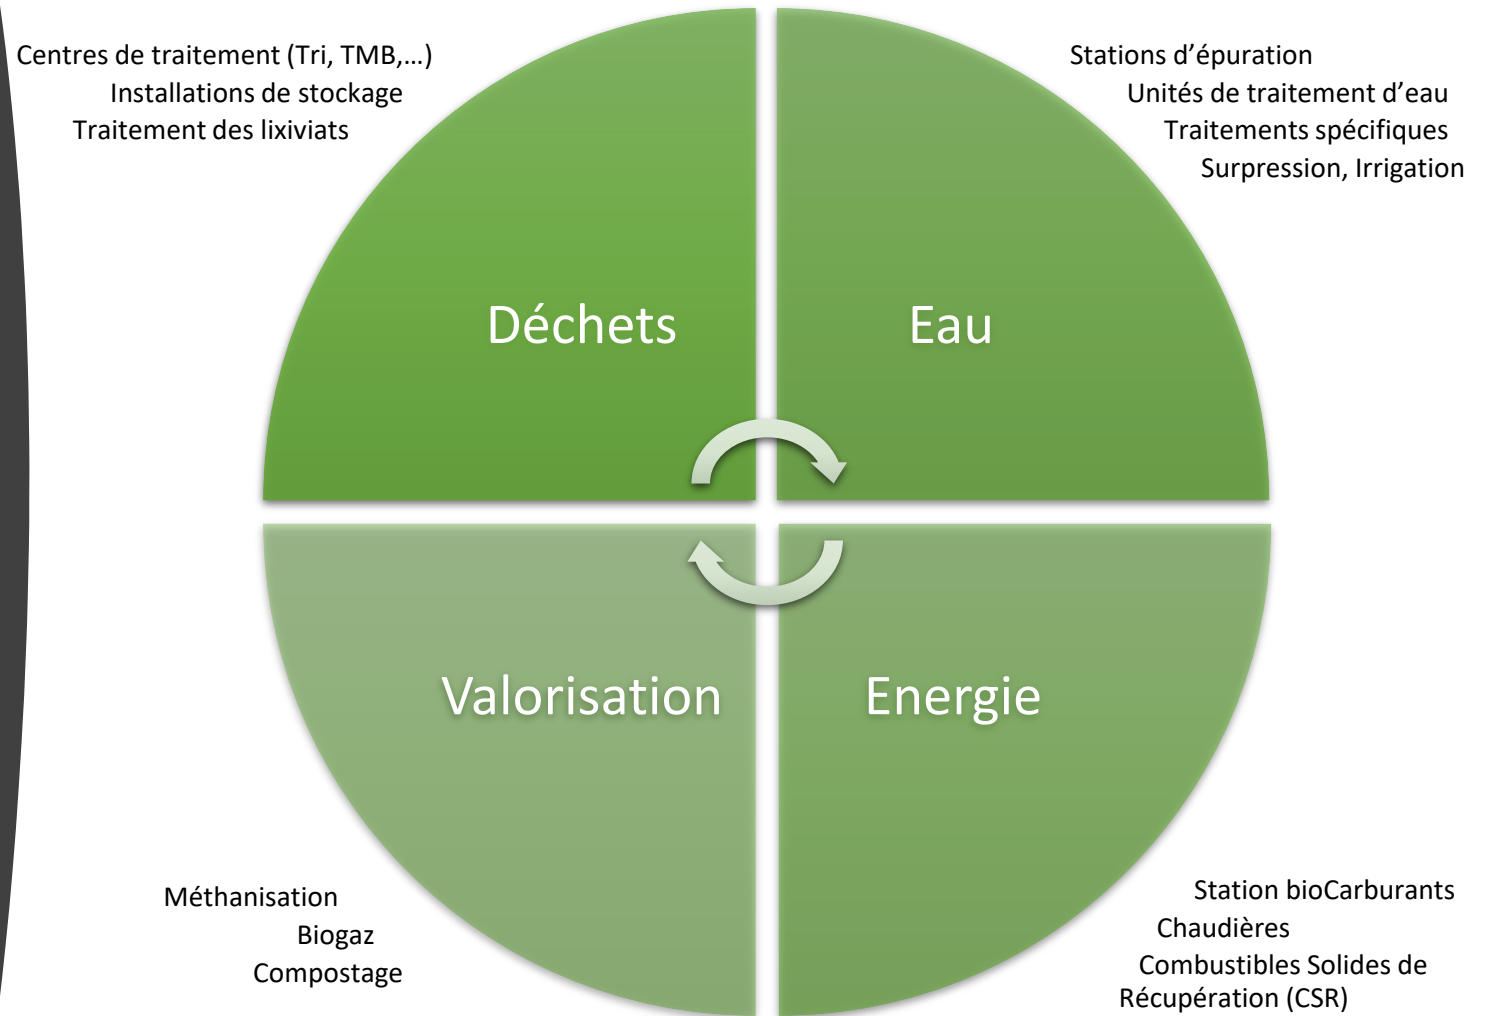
Centres de traitement (Tri, TMB,…)
Installations de stockage
Traitement des lixiviats

Stations d’épuration
Unités de traitement d’eau
Traitements spécifiques
Surpression, Irrigation

Déchets

Eau

Valorisation

Energie

Méthanisation
Biogaz
Compostage

Station bioCarburants
Chaudières
Combustibles Solides de Récupération (CSR)